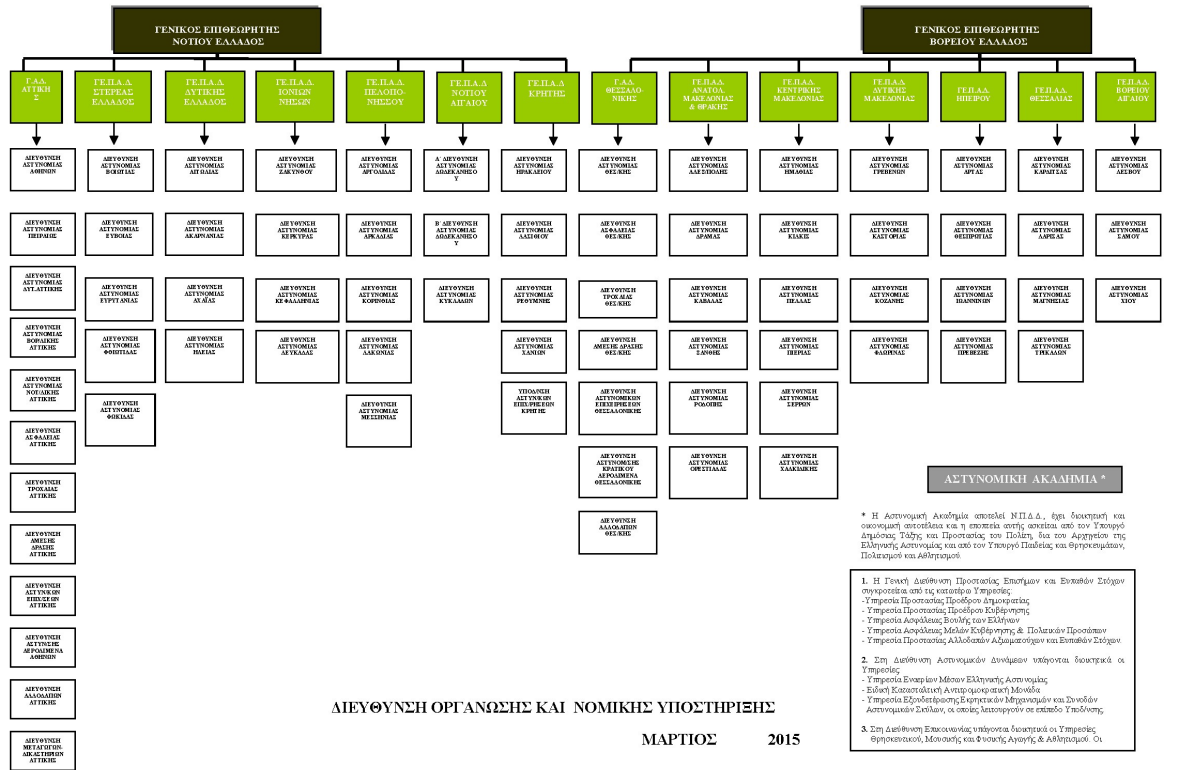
ΓΕΝΙΚΟΣ ΕΠΙΘΕΩΡΗΤΗΣ ΝΟΤΙΟΥ ΕΛΛΑΔΟΣ

ΓΕΝΙΚΟΣ ΕΠΙΘΕΩΡΗΤΗΣ ΒΟΡΕΙΟΥ ΕΛΛΑΔΟΣ

Γ.Α.Δ. ΑΤΤΙΚΗΣ

ΔΙΕΥΘΥΝΣΗ ΑΣΤΥΝΟΜΙΑΣ ΑΘΗΝΩΝ

ΔΙΕΥΘΥΝΣΗ ΑΣΤΥΝΟΜΙΑΣ ΠΕΙΡΑΙΩΣ

ΔΙΕΥΘΥΝΣΗ ΑΣΤΥΝΟΜΙΑΣ ΔΥΤ.ΑΤΤΙΚΗΣ

ΔΙΕΥΘΥΝΣΗ ΑΣΤΥΝΟΜΙΑΣ ΒΟΡΕΙΑΣ ΑΤΤΙΚΗΣ

ΔΙΕΥΘΥΝΣΗ ΑΣΤΥΝΟΜΙΑΣ ΝΟΤΙΑΣ ΑΤΤΙΚΗΣ

ΔΙΕΥΘΥΝΣΗ ΑΣΦΑΛΕΙΑΣ ΑΤΤΙΚΗΣ

ΔΙΕΥΘΥΝΣΗ ΤΡΟΧΑΙΑΣ ΑΤΤΙΚΗΣ

ΔΙΕΥΘΥΝΣΗ ΑΜΕΣΗΣ ΔΡΑΣΗΣ ΑΤΤΙΚΗΣ

ΔΙΕΥΘΥΝΣΗ ΑΣΤΥΝΟΜΙΚΩΝ ΕΠΙΧΕΙΡΗΣΕΩΝ ΑΤΤΙΚΗΣ

ΔΙΕΥΘΥΝΣΗ ΑΣΤΥΝΟΜΙΑΣ ΑΕΡΟΔΡΟΜΙΟΥ ΑΘΗΝΩΝ

ΔΙΕΥΘΥΝΣΗ ΑΛΛΟΔΑΠΩΝ ΑΤΤΙΚΗΣ

ΔΙΕΥΘΥΝΣΗ ΜΕΤΑΓΩΓΩΝ-ΔΙΚΑΣΤΗΡΙΩΝ ΑΤΤΙΚΗΣ

ΓΕ.Π.Α.Δ. ΣΤΕΡΕΑΣ ΕΛΛΑΔΟΣ

ΔΙΕΥΘΥΝΣΗ ΑΣΤΥΝΟΜΙΑΣ ΒΟΙΩΤΙΑΣ

ΔΙΕΥΘΥΝΣΗ ΑΣΤΥΝΟΜΙΑΣ ΕΥΒΟΙΑΣ

ΔΙΕΥΘΥΝΣΗ ΑΣΤΥΝΟΜΙΑΣ ΕΥΡΥΤΑΝΙΑΣ

ΔΙΕΥΘΥΝΣΗ ΑΣΤΥΝΟΜΙΑΣ ΦΘΙΩΤΙΔΑΣ

ΔΙΕΥΘΥΝΣΗ ΑΣΤΥΝΟΜΙΑΣ ΦΩΚΙΔΑΣ

ΓΕ.Π.Α.Δ. ΔΥΤΙΚΗΣ ΕΛΛΑΔΟΣ

ΔΙΕΥΘΥΝΣΗ ΑΣΤΥΝΟΜΙΑΣ ΑΙΤ/ΝΙΑΣ

ΔΙΕΥΘΥΝΣΗ ΑΣΤΥΝΟΜΙΑΣ ΑΚΑΡΝΑΝΙΑΣ

ΔΙΕΥΘΥΝΣΗ ΑΣΤΥΝΟΜΙΑΣ ΑΧΑΪΑΣ

ΔΙΕΥΘΥΝΣΗ ΑΣΤΥΝΟΜΙΑΣ ΗΛΕΙΑΣ

ΓΕ.Π.Α.Δ. ΙΟΝΙΩΝ ΝΗΣΩΝ

ΔΙΕΥΘΥΝΣΗ ΑΣΤΥΝΟΜΙΑΣ ΖΑΚΥΝΘΟΥ

ΔΙΕΥΘΥΝΣΗ ΑΣΤΥΝΟΜΙΑΣ ΚΕΡΚΥΡΑΣ

ΔΙΕΥΘΥΝΣΗ ΑΣΤΥΝΟΜΙΑΣ ΚΕΦΑΛΛΗΝΙΑΣ

ΔΙΕΥΘΥΝΣΗ ΑΣΤΥΝΟΜΙΑΣ ΛΕΥΚΑΔΑΣ

ΓΕ.Π.Α.Δ. ΠΕΛΟΠΟΝΝΗΣΟΥ

ΔΙΕΥΘΥΝΣΗ ΑΣΤΥΝΟΜΙΑΣ ΑΡΓΟΛΙΔΑΣ

ΔΙΕΥΘΥΝΣΗ ΑΣΤΥΝΟΜΙΑΣ ΑΡΚΑΔΙΑΣ

ΔΙΕΥΘΥΝΣΗ ΑΣΤΥΝΟΜΙΑΣ ΚΟΡΙΝΘΙΑΣ

ΔΙΕΥΘΥΝΣΗ ΑΣΤΥΝΟΜΙΑΣ ΛΑΚΩΝΙΑΣ

ΔΙΕΥΘΥΝΣΗ ΑΣΤΥΝΟΜΙΑΣ ΜΕΣΣΗΝΙΑΣ

ΓΕ.Π.Α.Δ ΝΟΤΙΟΥ ΑΙΓΑΙΟΥ

Α΄ ΔΙΕΥΘΥΝΣΗ ΑΣΤΥΝΟΜΙΑΣ ΔΩΔΕΚΑΝΗΣΟΥ

Β΄ ΔΙΕΥΘΥΝΣΗ ΑΣΤΥΝΟΜΙΑΣ ΔΩΔΕΚΑΝΗΣΟΥ

ΔΙΕΥΘΥΝΣΗ ΑΣΤΥΝΟΜΙΑΣ ΚΥΚΛΑΔΩΝ

ΓΕ.Π.Α.Δ ΚΡΗΤΗΣ

ΔΙΕΥΘΥΝΣΗ ΑΣΤΥΝΟΜΙΑΣ ΗΡΑΚΛΕΙΟΥ

ΔΙΕΥΘΥΝΣΗ ΑΣΤΥΝΟΜΙΑΣ ΛΑΣΙΘΙΟΥ

ΔΙΕΥΘΥΝΣΗ ΑΣΤΥΝΟΜΙΑΣ ΡΕΘΥΜΝΗΣ

ΔΙΕΥΘΥΝΣΗ ΑΣΤΥΝΟΜΙΑΣ ΧΑΝΙΩΝ

ΥΠΟΔΝΣΗ ΑΣΤΥΝΙΚΩΝ ΕΠΙΧΕΙΡΗΣΕΩΝ ΚΡΗΤΗΣ

Γ.Α.Δ. ΘΕΣΣΑΛΟΝΙΚΗΣ

ΔΙΕΥΘΥΝΣΗ ΑΣΤΥΝΟΜΙΑΣ ΘΕΣ/ΚΗΣ

ΔΙΕΥΘΥΝΣΗ ΑΣΦΑΛΕΙΑΣ ΘΕΣ/ΚΗΣ

ΔΙΕΥΘΥΝΣΗ ΤΡΟΧΑΙΑΣ ΘΕΣ/ΚΗΣ

ΔΙΕΥΘΥΝΣΗ ΑΜΕΣΗΣ ΔΡΑΣΗΣ ΘΕΣ/ΚΗΣ

ΔΙΕΥΘΥΝΣΗ ΑΣΤΥΝΟΜΙΚΩΝ ΕΠΙΧΕΙΡΗΣΕΩΝ ΘΕΣΣΑΛΟΝΙΚΗΣ

ΔΙΕΥΘΥΝΣΗ ΑΣΤΥΝΟΜΙΑΣ ΚΡΑΤΙΚΟΥ ΑΕΡΟΔΡΟΜΙΟΥ ΘΕΣΣΑΛΟΝΙΚΗΣ

ΔΙΕΥΘΥΝΣΗ ΑΛΛΟΔΑΠΩΝ ΘΕΣ/ΚΗΣ

ΓΕ.Π.Α.Δ. ΑΝΑΤΟΛ. ΜΑΚΕΔΟΝΙΑΣ & ΘΡΑΚΗΣ

ΔΙΕΥΘΥΝΣΗ ΑΣΤΥΝΟΜΙΑΣ ΑΛΕΞ/ΠΟΛΗΣ

ΔΙΕΥΘΥΝΣΗ ΑΣΤΥΝΟΜΙΑΣ ΔΡΑΜΑΣ

ΔΙΕΥΘΥΝΣΗ ΑΣΤΥΝΟΜΙΑΣ ΚΑΒΑΛΑΣ

ΔΙΕΥΘΥΝΣΗ ΑΣΤΥΝΟΜΙΑΣ ΞΑΝΘΗΣ

ΔΙΕΥΘΥΝΣΗ ΑΣΤΥΝΟΜΙΑΣ ΡΟΔΟΠΗΣ

ΔΙΕΥΘΥΝΣΗ ΑΣΤΥΝΟΜΙΑΣ ΟΡΕΣΤΙΑΔΑΣ

ΓΕ.Π.Α.Δ. ΚΕΝΤΡΙΚΗΣ ΜΑΚΕΔΟΝΙΑΣ

ΔΙΕΥΘΥΝΣΗ ΑΣΤΥΝΟΜΙΑΣ ΗΜΑΘΙΑΣ

ΔΙΕΥΘΥΝΣΗ ΑΣΤΥΝΟΜΙΑΣ ΚΙΛΚΙΣ

ΔΙΕΥΘΥΝΣΗ ΑΣΤΥΝΟΜΙΑΣ ΠΕΛΛΑΣ

ΔΙΕΥΘΥΝΣΗ ΑΣΤΥΝΟΜΙΑΣ ΠΙΕΡΙΑΣ

ΔΙΕΥΘΥΝΣΗ ΑΣΤΥΝΟΜΙΑΣ ΣΕΡΡΩΝ

ΔΙΕΥΘΥΝΣΗ ΑΣΤΥΝΟΜΙΑΣ ΧΑΛΚΙΔΙΚΗΣ

ΓΕ.Π.Α.Δ. ΔΥΤΙΚΗΣ ΜΑΚΕΔΟΝΙΑΣ

ΔΙΕΥΘΥΝΣΗ ΑΣΤΥΝΟΜΙΑΣ ΓΡΕΒΕΝΩΝ

ΔΙΕΥΘΥΝΣΗ ΑΣΤΥΝΟΜΙΑΣ ΚΑΣΤΟΡΙΑΣ

ΔΙΕΥΘΥΝΣΗ ΑΣΤΥΝΟΜΙΑΣ ΚΟΖΑΝΗΣ

ΔΙΕΥΘΥΝΣΗ ΑΣΤΥΝΟΜΙΑΣ ΦΛΩΡΙΝΑΣ

ΓΕ.Π.Α.Δ. ΗΠΕΙΡΟΥ

ΔΙΕΥΘΥΝΣΗ ΑΣΤΥΝΟΜΙΑΣ ΑΡΤΑΣ

ΔΙΕΥΘΥΝΣΗ ΑΣΤΥΝΟΜΙΑΣ ΘΕΣΠΡΩΤΙΑΣ

ΔΙΕΥΘΥΝΣΗ ΑΣΤΥΝΟΜΙΑΣ ΙΩΑΝΝΙΝΩΝ

ΔΙΕΥΘΥΝΣΗ ΑΣΤΥΝΟΜΙΑΣ ΠΡΕΒΕΖΗΣ

ΓΕ.Π.Α.Δ. ΘΕΣΣΑΛΙΑΣ

ΔΙΕΥΘΥΝΣΗ ΑΣΤΥΝΟΜΙΑΣ ΚΑΡΔΙΤΣΑΣ

ΔΙΕΥΘΥΝΣΗ ΑΣΤΥΝΟΜΙΑΣ ΛΑΡΙΣΑΣ

ΔΙΕΥΘΥΝΣΗ ΑΣΤΥΝΟΜΙΑΣ ΜΑΓΝΗΣΙΑΣ

ΔΙΕΥΘΥΝΣΗ ΑΣΤΥΝΟΜΙΑΣ ΤΡΙΚΑΛΩΝ

ΓΕ.Π.Α.Δ. ΒΟΡΕΙΟΥ ΑΙΓΑΙΟΥ

ΔΙΕΥΘΥΝΣΗ ΑΣΤΥΝΟΜΙΑΣ ΛΕΣΒΟΥ

ΔΙΕΥΘΥΝΣΗ ΑΣΤΥΝΟΜΙΑΣ ΣΑΜΟΥ

ΔΙΕΥΘΥΝΣΗ ΑΣΤΥΝΟΜΙΑΣ ΧΙΟΥ

ΑΣΤΥΝΟΜΙΚΗ ΑΚΑΔΗΜΙΑ *

* Η Αστυνομική Ακαδημία αποτελεί Ν.Π.Δ.Δ., έχει διοικητική και οικονομική αυτοτέλεια και η εποπτεία αυτής ασκείται από τον Υπουργό Δημόσιας Τάξης και Προστασίας του Πολίτη, δια του Αρχηγείου της Ελληνικής Αστυνομίας και από τον Υπουργό Παιδείας και Θρησκευμάτων, Πολιτισμού και Αθλητισμού.

1. Η Γενική Διεύθυνση Προστασίας Επισήμων και Ευπαθών Στόχων συγκροτείται από τις κατωτέρω Υπηρεσίες:
-Υπηρεσία Προστασίας Προέδρου Δημοκρατίας
- Υπηρεσία Προστασίας Προέδρου Κυβέρνησης
- Υπηρεσία Ασφάλειας Βουλής των Ελλήνων
- Υπηρεσία Ασφάλειας Μελών Κυβέρνησης & Πολιτικών Προσώπων
- Υπηρεσία Προστασίας Αλλοδαπών Αξιωματούχων και Ευπαθών Στόχων.

2. Στη Διεύθυνση Αστυνομικών Δυνάμεων υπάγονται διοικητικά οι Υπηρεσίες:
- Υπηρεσία Εναερίων Μέσων Ελληνικής Αστυνομίας
- Ειδική Κατασταλτική Αντιτρομοκρατική Μονάδα
- Υπηρεσία Εξουδετέρωσης Εκρηκτικών Μηχανισμών και Συνοδών Αστυνομικών Σκύλων, οι οποίες λειτουργούν σε επίπεδο Υποδ/νσης.

3. Στη Διεύθυνση Επικοινωνίας υπάγονται διοικητικά οι Υπηρεσίες Θρησκευτικού, Μουσικής και Φυσικής Αγωγής & Αθλητισμού. Οι

ΔΙΕΥΘΥΝΣΗ ΟΡΓΑΝΩΣΗΣ ΚΑΙ ΝΟΜΙΚΗΣ ΥΠΟΣΤΗΡΙΞΗΣ

ΜΑΡΤΙΟΣ 2015